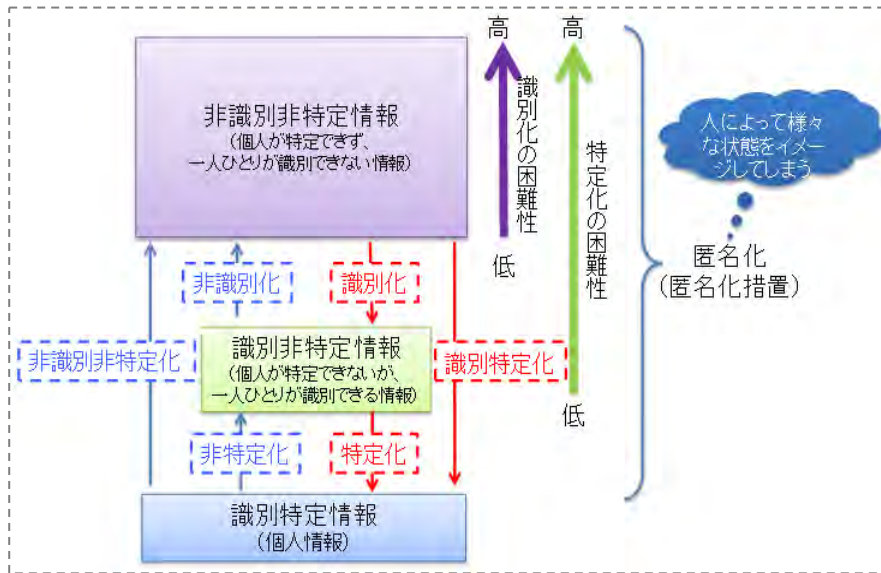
非識別非特定情報
（個人が特定できず、一人ひとりが識別できない情報）

高
識別化の困難性
低

高
特定化の困難性
低

人によって様々な状態をイメージしてしまう

匿名化
（匿名化措置）

非識別化
識別化

非識別非特定化

識別非特定情報
（個人が特定できないが、一人ひとりが識別できる情報）

識別特定化

非特定化
特定化

識別特定情報
（個人情報）